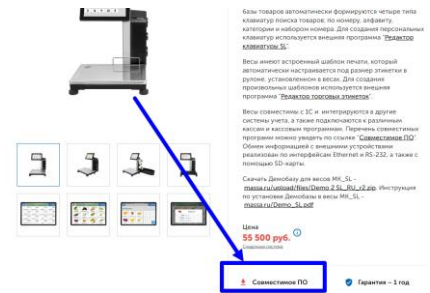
базы товаров автоматически формируются четыре типа клавиатур поиска товаров: по номеру, алфавиту, категории и набором номера. Для создания персональных клавиатур используется внешняя программа "Редактор клавиатуры SL".

Весы имеют встроенный шаблон печати, который автоматически настраивается под размер этикетки в рулоне, установленном в весах. Для создания произвольных шаблонов используется внешняя программа "Редактор торговых этикеток".

Весы совместимы с 1С и интегрируются в другие системы учета, а также подключаются к различным кассам и кассовым программам. Перечень совместимых программ можно увидеть по ссылке "Совместимое ПО". Обмен информацией с внешними устройствами реализован по интерфейсам Ethernet и RS-232, а также с помощью SD-карты.

Скачать Демобазу для весов МК_SL - massa.ru/upload/files/Demo 2 SL_RU_r2.zip. Инструкция по установке Демобазы в весы МК_SL - massa.ru/Demo_SL.pdf

Цена
55 500 руб.
Серийное состояние

Совместимое ПО

Гарантия – 1 год